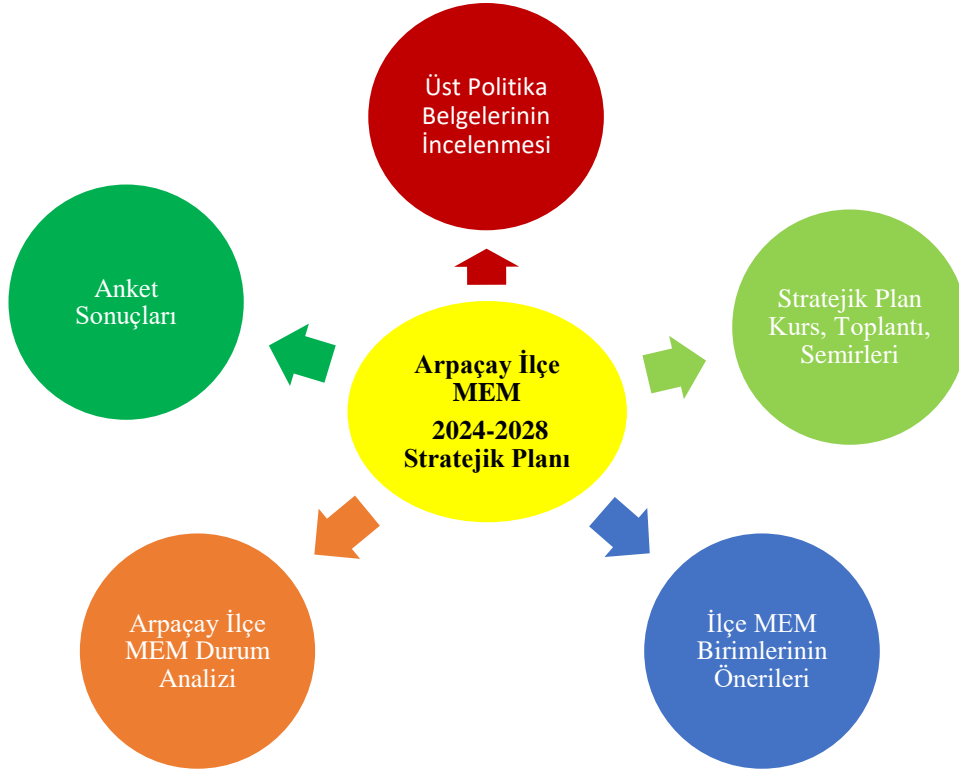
Üst Politika Belgelerinin İncelenmesi

Anket Sonuçları

Arpaçay İlçe MEM

2024-2028 Stratejik Planı

Stratejik Plan Kurs, Toplantı, Semirleri

Arpaçay İlçe MEM Durum Analizi

İlçe MEM Birimlerinin Önerileri